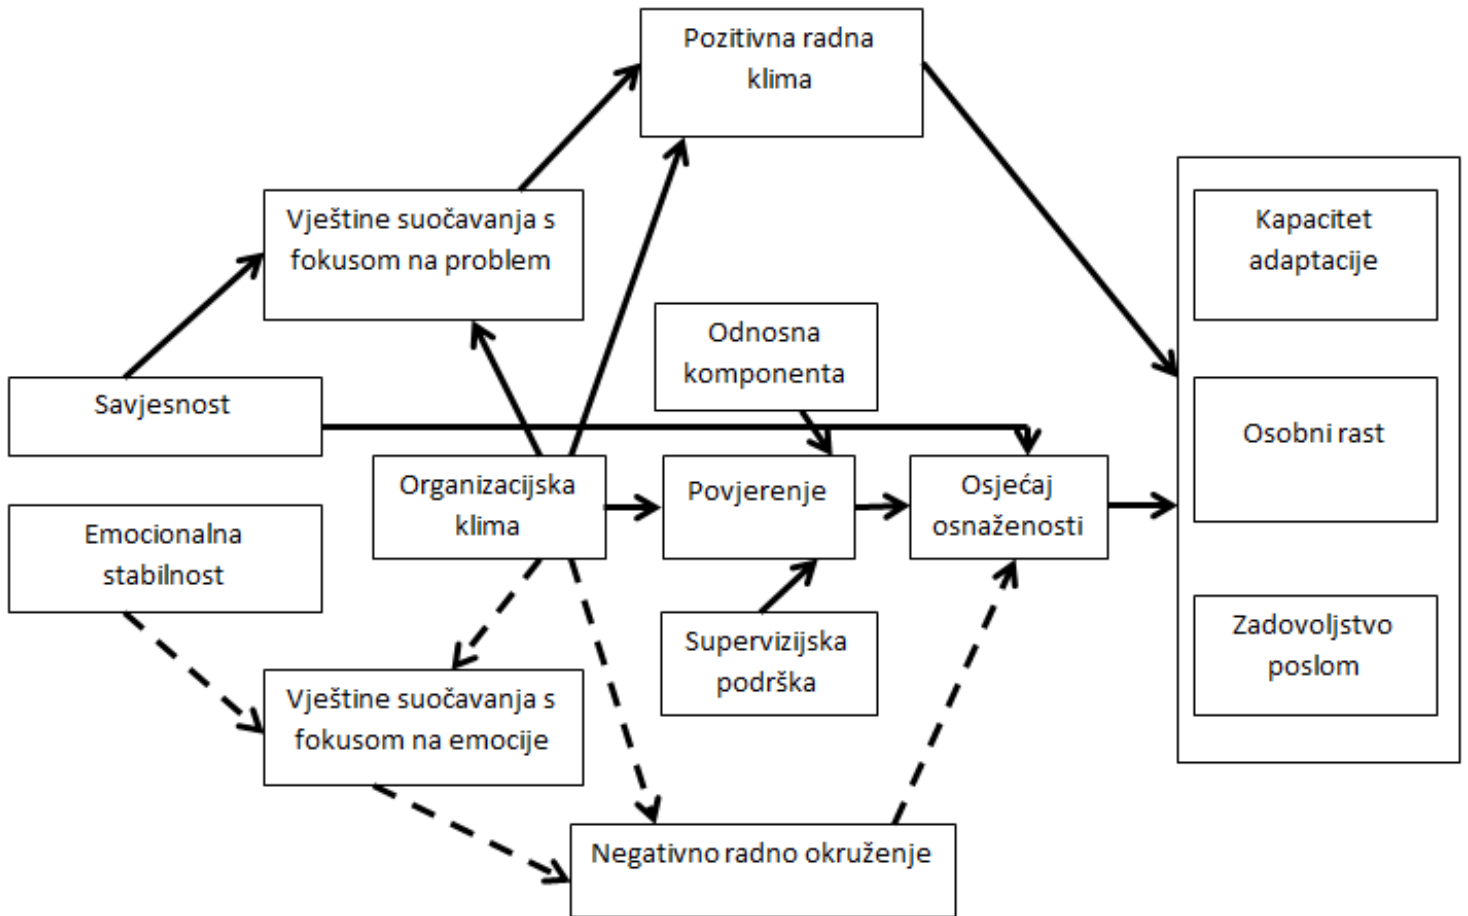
Pozitivna radna klima

Vještine suočavanja s fokusom na problem

Kapacitet adaptacije

Odnosna komponenta

Savjesnost

Osobni rast

Organizacijska klima

Povjerenje

Osjećaj osnaženosti

Emocionalna stabilnost

Zadovoljstvo poslom

Supervizijska podrška

Vještine suočavanja s fokusom na emocije

Negativno radno okruženje